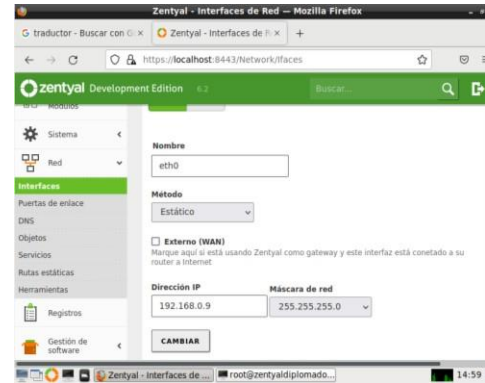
Zentyal - Interfaces de Red — Mozilla Firefox

G traductor - Buscar con G ×
Zentyal - Interfaces de R ×
+

https://localhost:8443/Network/Ifaces

zentyal Development Edition 6.2
Buscar...

Módulos
Sistema
Red
Interfaces
Puertas de enlace
DNS
Objetos
Servicios
Rutas estáticas
Herramientas
Registros
Gestión de software

Nombre
eth0

Método
Estático

Externo (WAN)
Marque aquí si está usando Zentyal como gateway y este interfaz está conetado a su router a Internet

Dirección IP
192.168.0.9

Máscara de red
255.255.255.0

CAMBIAR

Zentyal - Interfaces de ...
root@zentyaldiplomado...
14:59